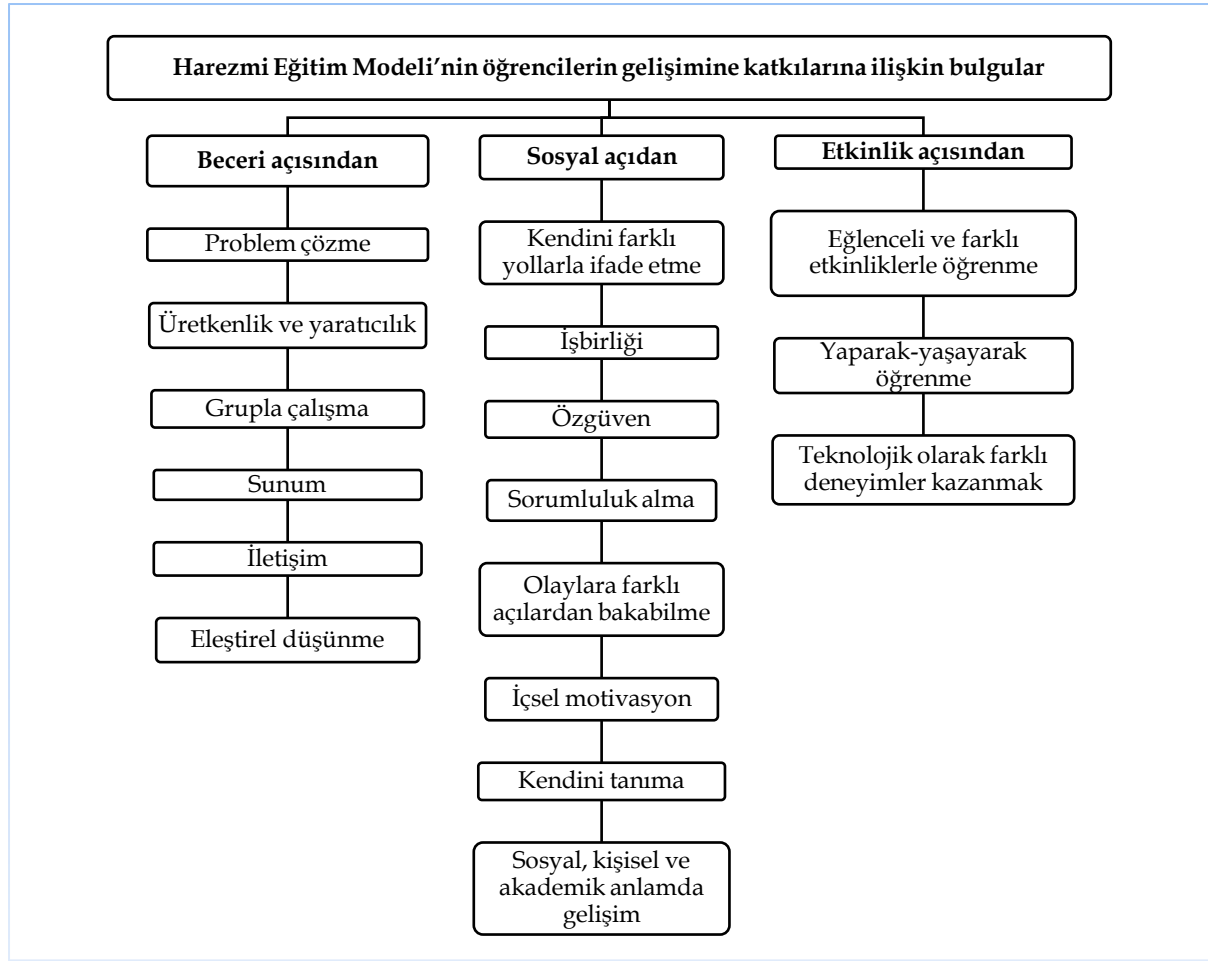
Harezmi Eğitim Modeli'nin öğrencilerin gelişimine katkılarına ilişkin bulgular

Beceri açısından

Problem çözme

Üretkenlik ve yaratıcılık

Grupla çalışma

Sunum

İletişim

Eleştirel düşünme

Sosyal açıdan

Kendini farklı yollarla ifade etme

İşbirliği

Özgüven

Sorumluluk alma

Olaylara farklı açılardan bakabilme

İçsel motivasyon

Kendini tanıma

Sosyal, kişisel ve akademik anlamda gelişim

Etkinlik açısından

Eğlenceli ve farklı etkinliklerle öğrenme

Yaparak-yaşayarak öğrenme

Teknolojik olarak farklı deneyimler kazanmak